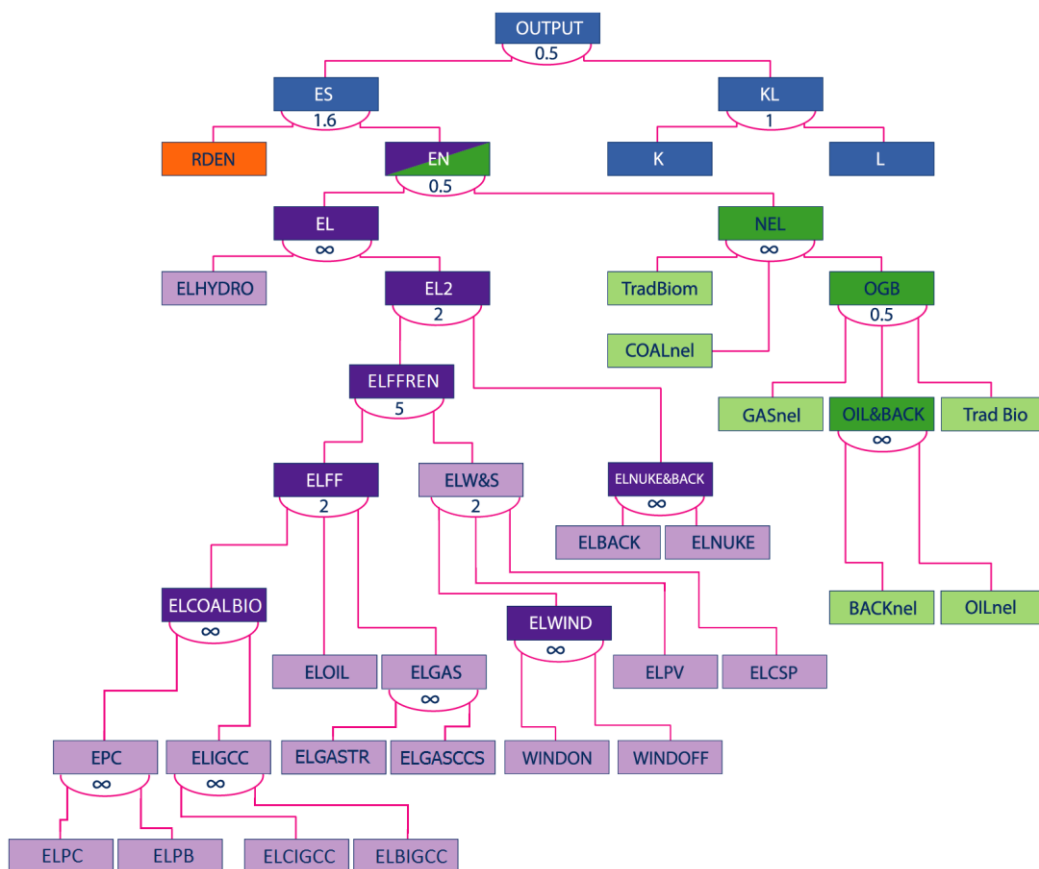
OUTPUT
0.5

ES
1.6

KL
1

RDEN

EN
0.5

K

L

EL
$\infty$

NEL
$\infty$

ELHYDRO

EL2
2

TradBiom

OGB
0.5

COALnel

ELFFREN
5

GASnel

OIL&BACK
$\infty$

Trad Bio

ELFF
2

ELW&S
2

ELNUKE&BACK
$\infty$

ELBACK

ELNUKE

ELCOALBIO
$\infty$

ELWIND
$\infty$

BACKnel

OILnel

ELOIL

ELGAS
$\infty$

ELPV

ELCSP

EPC
$\infty$

ELIGCC
$\infty$

ELGASTR

ELGASCCS

WINDON

WINDOFF

ELPC

ELPB

ELCIGCC

ELBIGCC